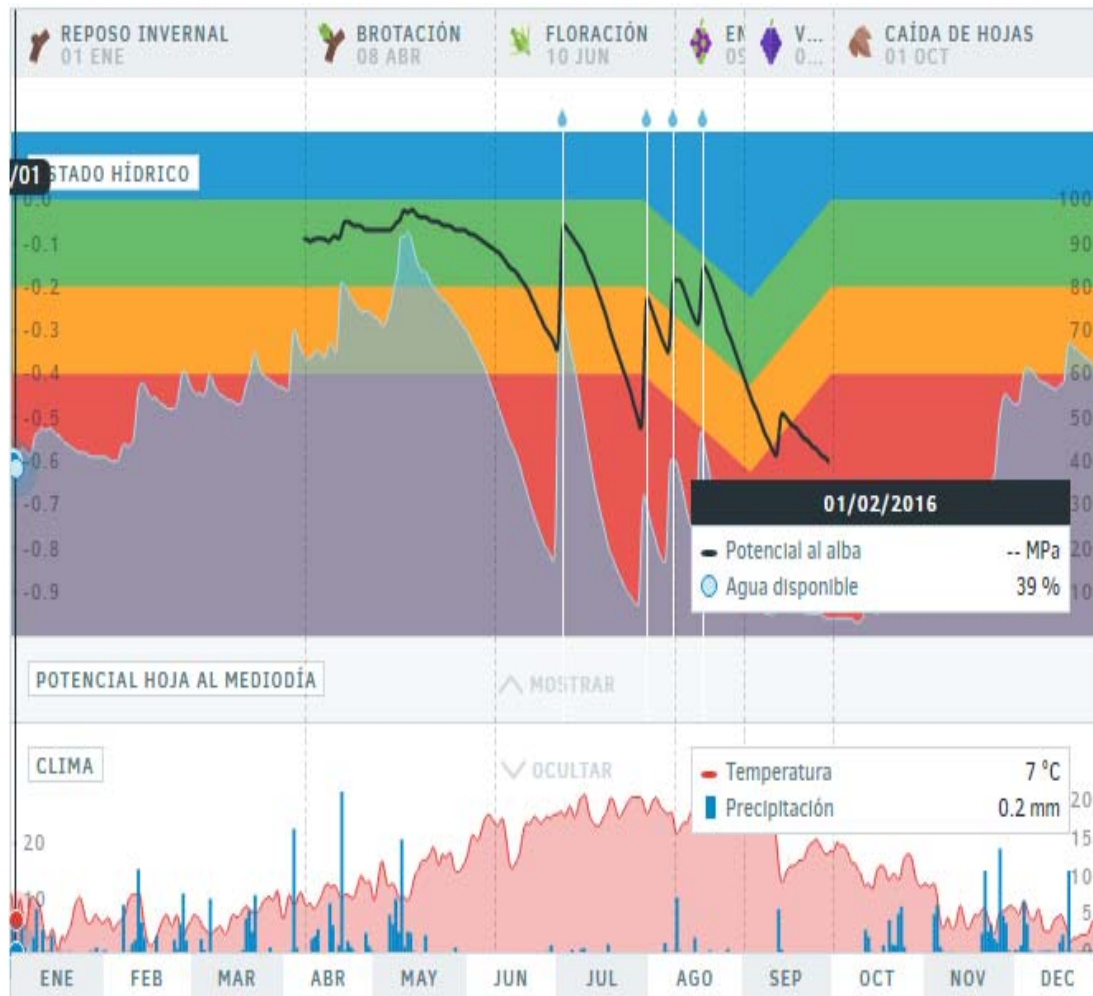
REPOSO INVERNAL 01 ENE | BROTACIÓN 08 ABR | FLORACIÓN 10 JUN | EN 0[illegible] | V... 0... | CAÍDA DE HOJAS 01 OCT

/01 ESTADO HÍDRICO

0.0
-0.1
-0.2
-0.3
-0.4
-0.5
-0.6
-0.7
-0.8
-0.9

100
90
80
70
60
50
40
30
20
10

01/02/2016
Potencial al alba -- MPa
Agua disponible 39 %

POTENCIAL HOJA AL MEDIODÍA

MOSTRAR

CLIMA

OCULTAR

Temperatura 7 °C
Precipitación 0.2 mm

20
10

20
15
10
5

ENE FEB MAR ABR MAY JUN JUL AGO SEP OCT NOV DEC